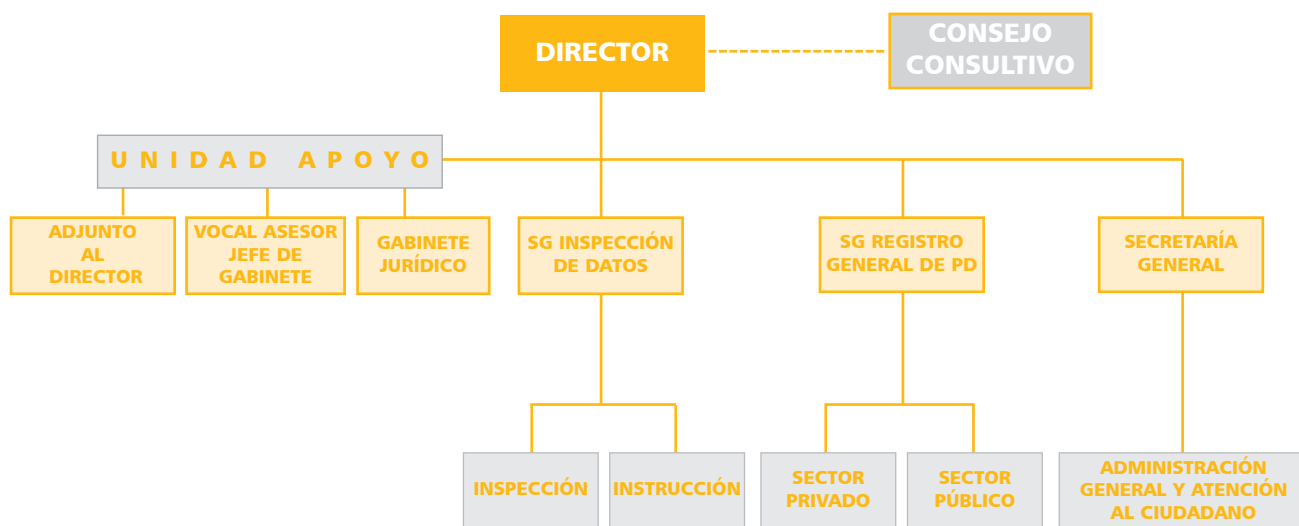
DIRECTOR

CONSEJO CONSULTIVO

U N I D A D A P O Y O

ADJUNTO AL DIRECTOR

VOCAL ASESOR JEFE DE GABINETE

GABINETE JURÍDICO

SG INSPECCIÓN DE DATOS

SG REGISTRO GENERAL DE PD

SECRETARÍA GENERAL

INSPECCIÓN

INSTRUCCIÓN

SECTOR PRIVADO

SECTOR PÚBLICO

ADMINISTRACIÓN GENERAL Y ATENCIÓN AL CIUDADANO